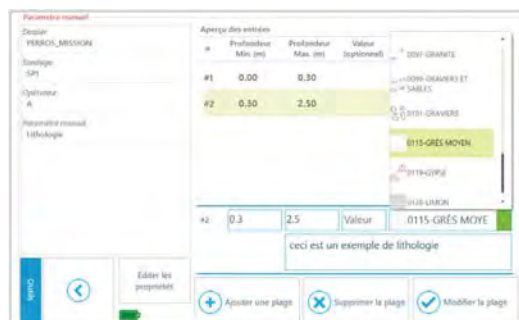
Paramètre manuel

Dossier
PERROS_MISSION

Sondage
SP1

Opérateur
A

Paramètre manuel
Lithologie

Aperçu des entrées

| # | Profondeur Min. (m) | Profondeur Max. (m) | Valeur (optionnel) |
|---|---|---|---|
| #1 | 0.00 | 0.30 | |
| #2 | 0.30 | 2.50 | |

0097-GRANITE
0099-GRAVIERS ET SABLES
0101-GRAVIERS
0115-GRÈS MOYEN
0116-GYPSE
0120-LIMON

#2 0.3 2.5 Valeur 0115-GRÈS MOYE

ceci est un exemple de lithologie

Outils

Editer les propriétés

Ajouter une plage

Supprimer la plage

Modifier la plage